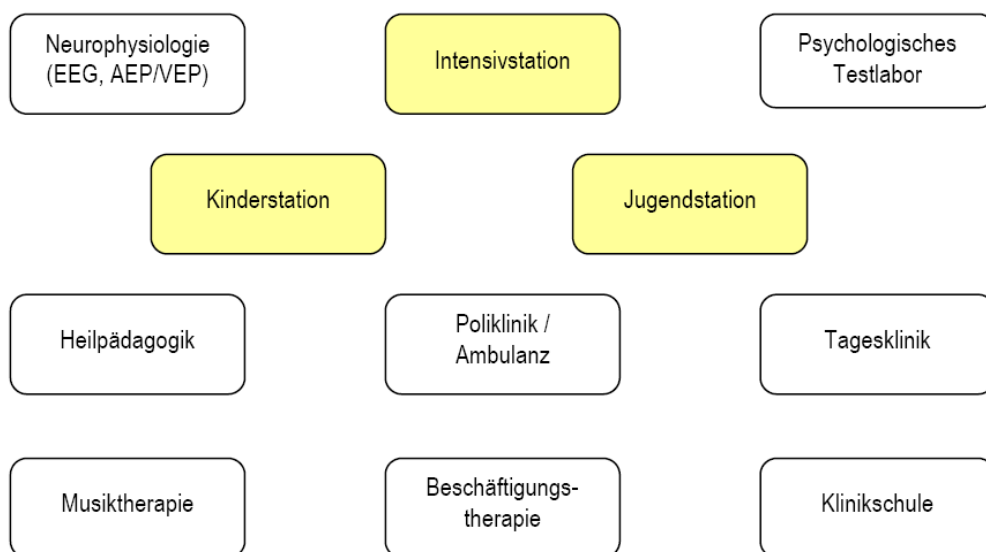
Neurophysiologie (EEG, AEP/VEP)

Intensivstation

Psychologisches Testlabor

Kinderstation

Jugendstation

Heilpädagogik

Poliklinik / Ambulanz

Tagesklinik

Musiktherapie

Beschäftigungstherapie

Klinikschule